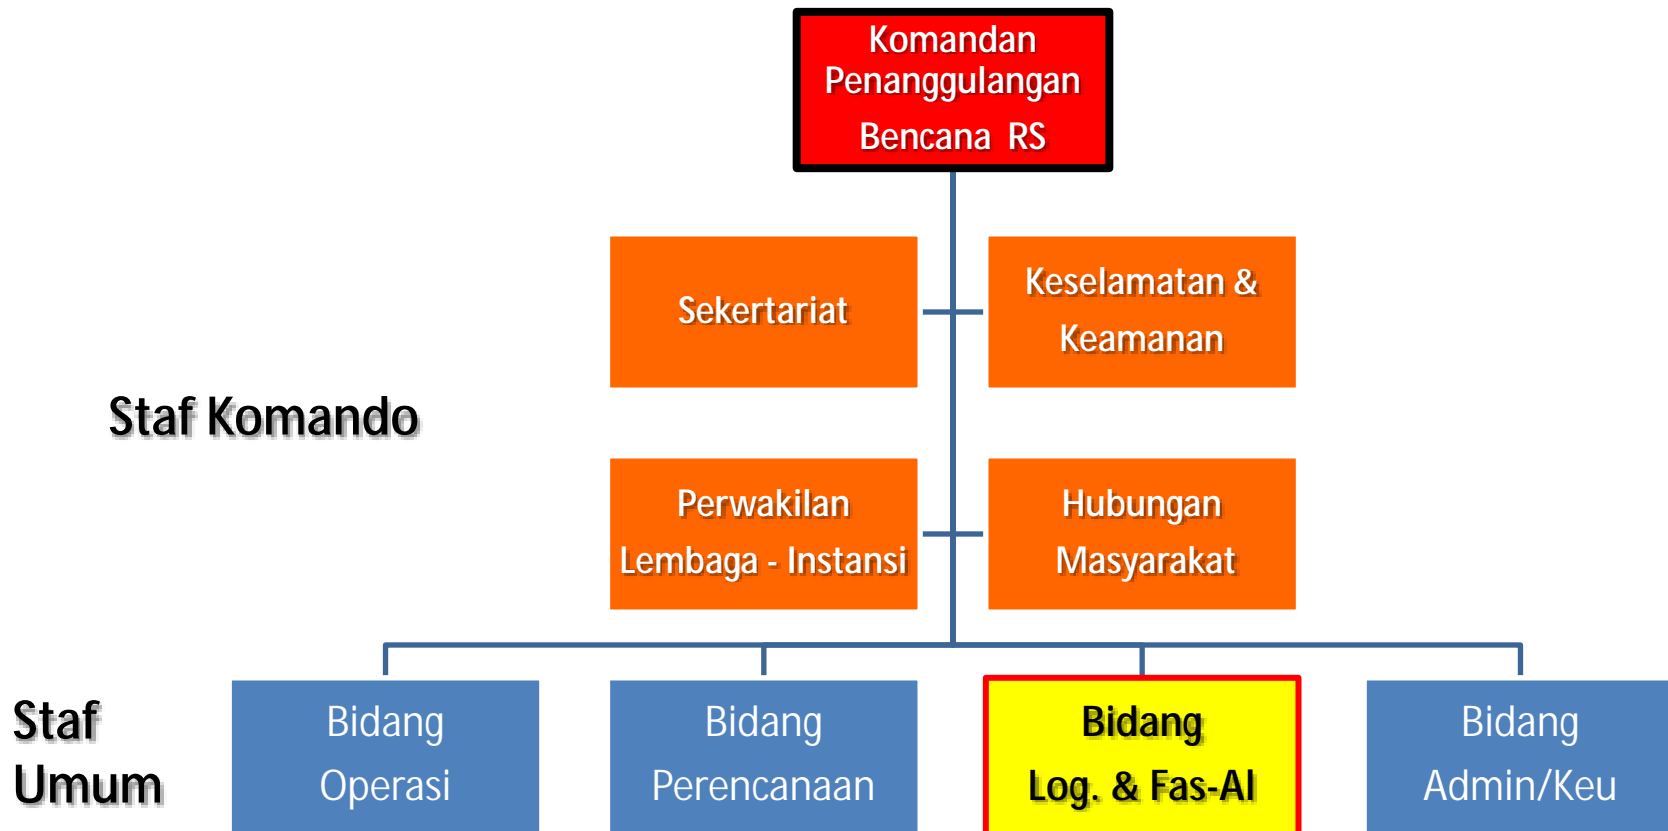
Komandan Penanggulangan Bencana RS

Sekertariat

Keselamatan & Keamanan

Staf Komando

Perwakilan Lembaga - Instansi

Hubungan Masyarakat

Staf Umum

Bidang Operasi

Bidang Perencanaan

Bidang Log. & Fas-Al

Bidang Admin/Keu